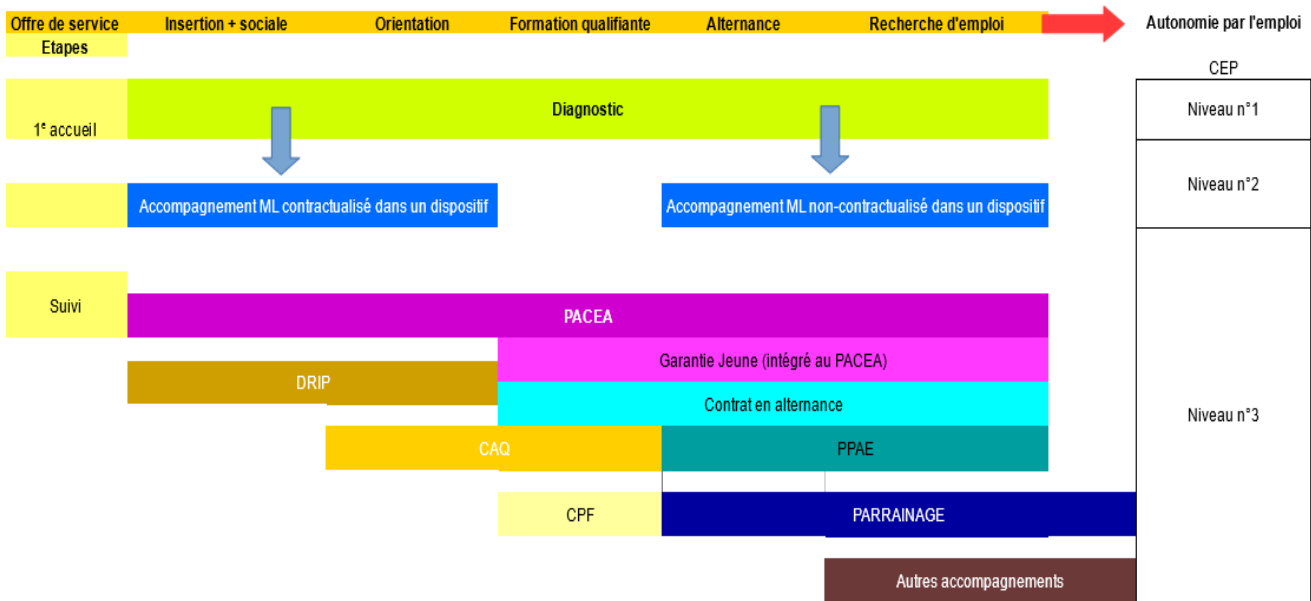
Offre de service | Insertion + sociale | Orientation | Formation qualifiante | Alternance | Recherche d'emploi | Autonomie par l'emploi

Etapes

CEP

1$^{e}$ accueil

Diagnostic

Niveau n°1

Accompagnement ML contractualisé dans un dispositif

Accompagnement ML non-contractualisé dans un dispositif

Niveau n°2

Suivi

PACEA

Garantie Jeune (intégré au PACEA)

DRIP

Contrat en alternance

Niveau n°3

CAQ

PPAE

CPF

PARRAINAGE

Autres accompagnements